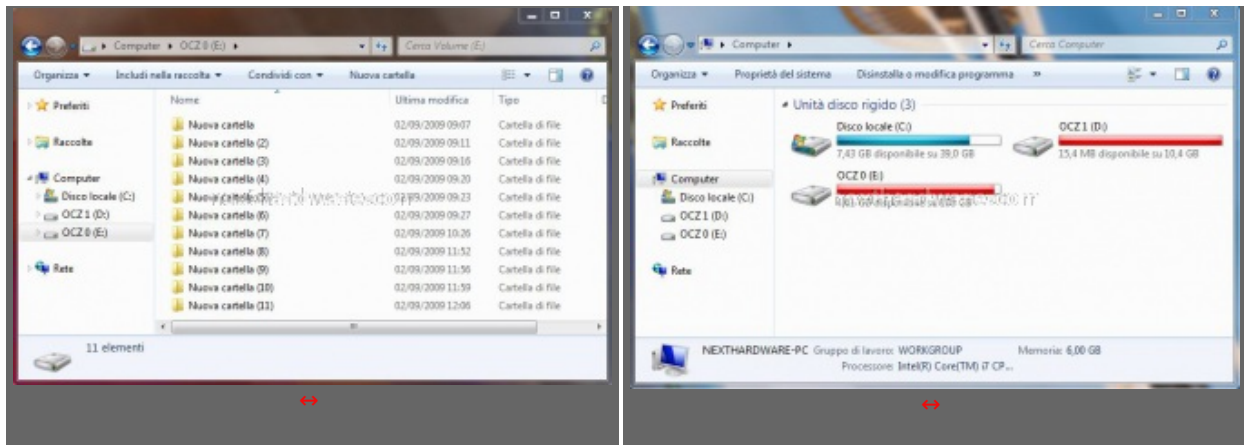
Computer ▸ OCZ 0 (E:) ▸

Cerca Volume (E:)

Organizza ▾ Includi nella raccolta ▾ Condividi con ▾ Nuova cartella

Preferiti

Raccolte

Computer

Disco locale (C:)

OCZ 1 (D:)

OCZ 0 (E:)

Rete

| Nome | Ultima modifica | Tipo |
|---|---|---|
| Nuova cartella | 02/09/2009 09:07 | Cartella di file |
| Nuova cartella (2) | 02/09/2009 09:11 | Cartella di file |
| Nuova cartella (3) | 02/09/2009 09:16 | Cartella di file |
| Nuova cartella (4) | 02/09/2009 09:20 | Cartella di file |
| Nuova cartella (5) | 02/09/2009 09:23 | Cartella di file |
| Nuova cartella (6) | 02/09/2009 09:27 | Cartella di file |
| Nuova cartella (7) | 02/09/2009 10:26 | Cartella di file |
| Nuova cartella (8) | 02/09/2009 11:52 | Cartella di file |
| Nuova cartella (9) | 02/09/2009 11:56 | Cartella di file |
| Nuova cartella (10) | 02/09/2009 11:59 | Cartella di file |
| Nuova cartella (11) | 02/09/2009 12:06 | Cartella di file |

11 elementi

↔

Computer ▸

Cerca Computer

Organizza ▾ Proprietà del sistema Disinstalla o modifica programma »

Preferiti

Raccolte

Computer

Disco locale (C:)

OCZ 1 (D:)

OCZ 0 (E:)

Rete

Unità disco rigido (3)

Disco locale (C:)
7,43 GB disponibile su 39,0 GB

OCZ 1 (D:)
15,4 MB disponibile su 10,4 GB

OCZ 0 (E:)
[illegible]

NEXTHARDWARE-PC Gruppo di lavoro: WORKGROUP Memoria: 6,00 GB
Processore: Intel(R) Core(TM) i7 CP...

↔